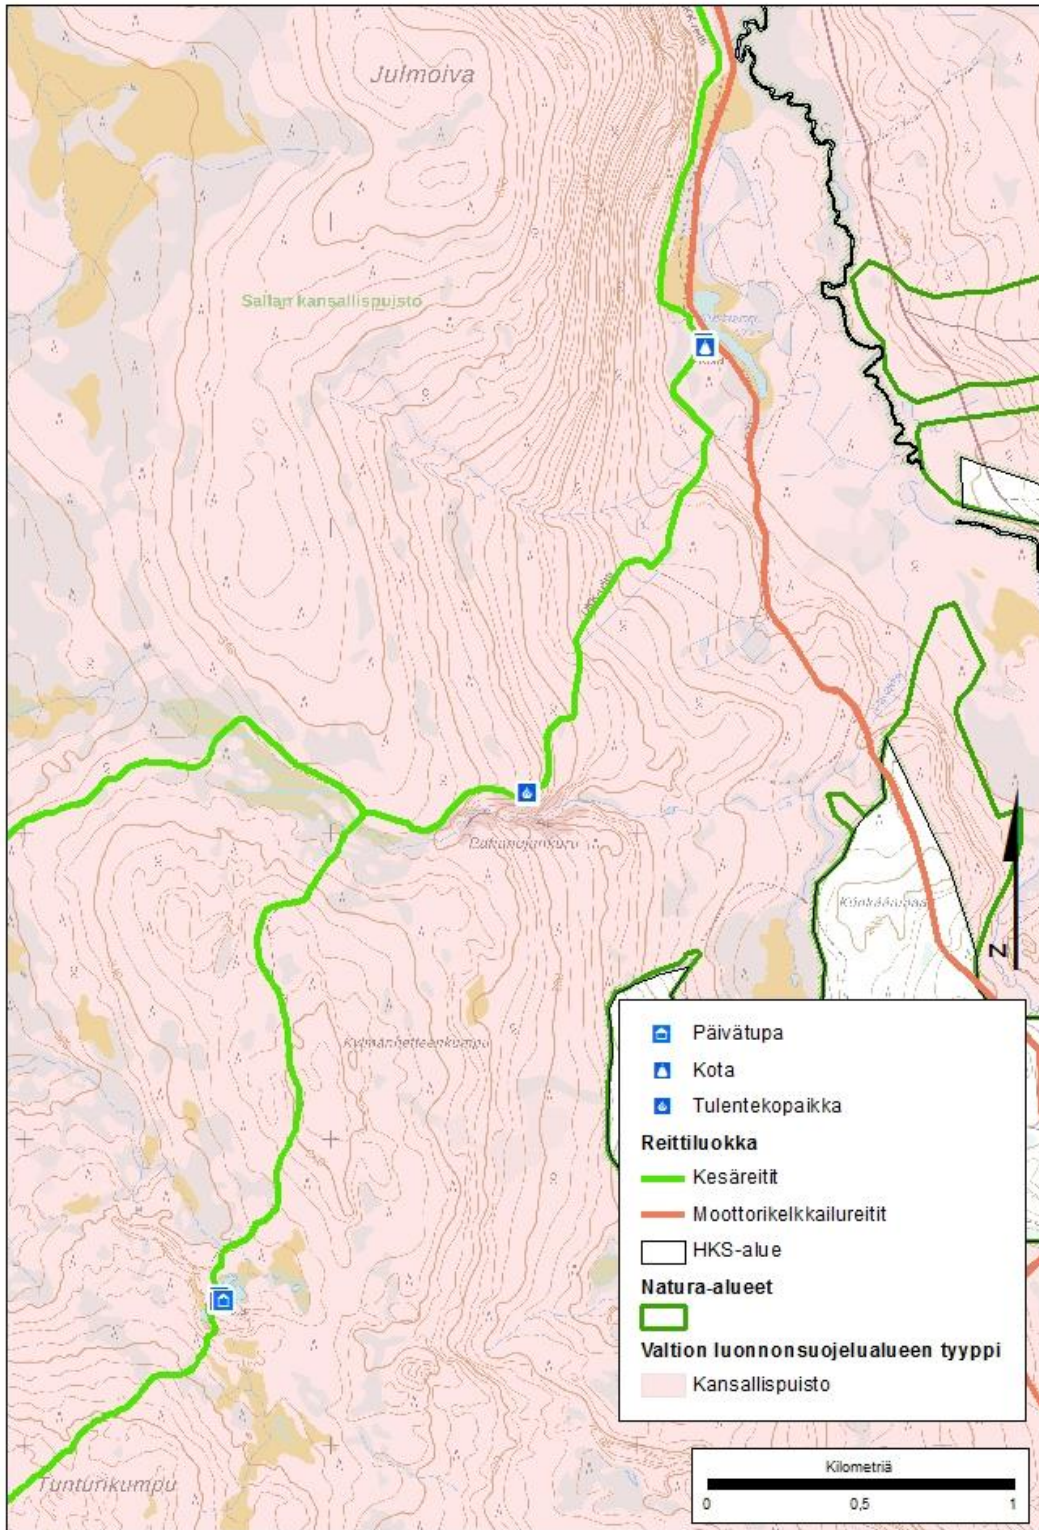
Julmoiva

Sallan kansallispuisto

Pakasojankuru

Kuuranhetteenkumpu

Tunturikumpu

N

Päivätupa
Kota
Tulentekopaikka
Reittiluokka
Kesäreitit
Moottorikelkkailureitit
HKS-alue
Natura-alueet
Valtion luonnonsuojelualueen tyyppi
Kansallispuisto

Kilometriä
0
0,5
1